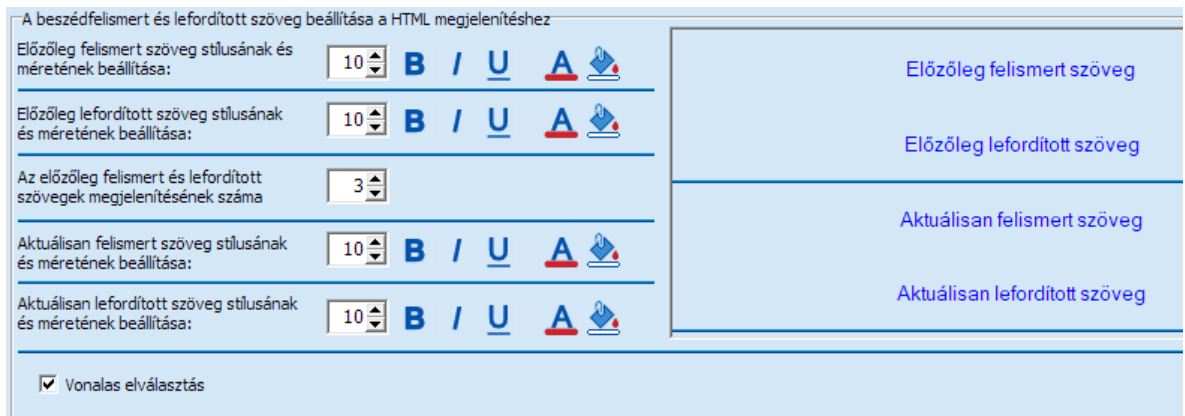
A beszédfelismert és lefordított szöveg beállítása a HTML megjelenítéshez

Előzőleg felismert szöveg stílusának és méretének beállítása: 10 B I U A

Előzőleg lefordított szöveg stílusának és méretének beállítása: 10 B I U A

Az előzőleg felismert és lefordított szövegek megjelenítésének száma 3

Aktuálisan felismert szöveg stílusának és méretének beállítása: 10 B I U A

Aktuálisan lefordított szöveg stílusának és méretének beállítása: 10 B I U A

Előzőleg felismert szöveg

Előzőleg lefordított szöveg

Aktuálisan felismert szöveg

Aktuálisan lefordított szöveg

Vonalas elválasztás